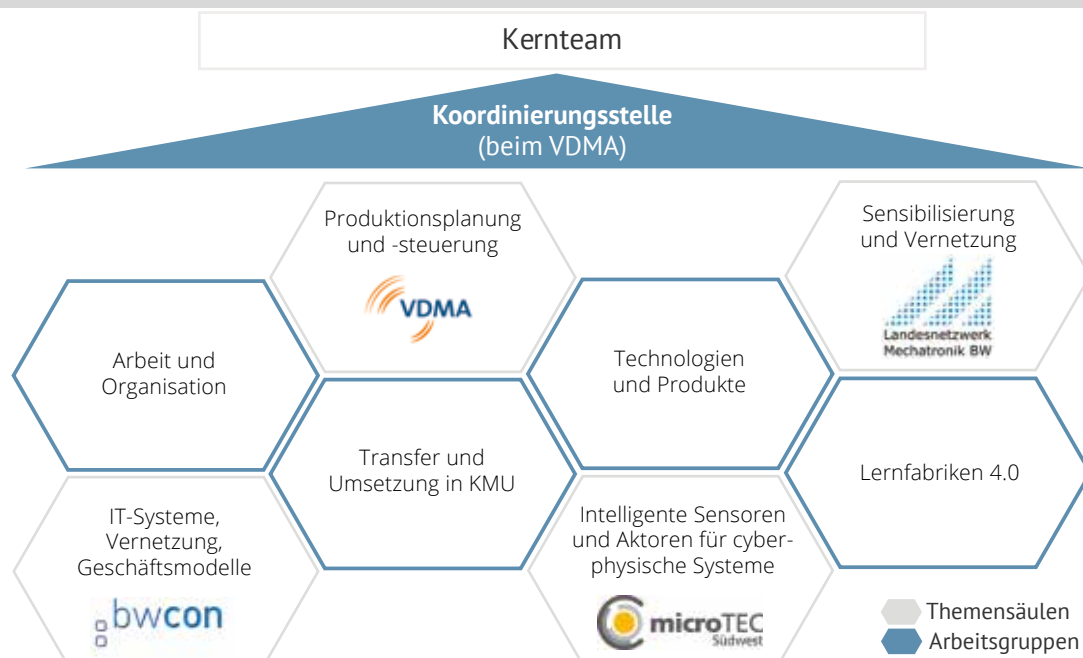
Kernteam

**Koordinierungsstelle**
(beim VDMA)

Produktionsplanung und -steuerung

VDMA

Sensibilisierung und Vernetzung

Landesnetzwerk Mechatronik BW

Arbeit und Organisation

Technologien und Produkte

Transfer und Umsetzung in KMU

Lernfabriken 4.0

IT-Systeme, Vernetzung, Geschäftsmodelle

bwcon

Intelligente Sensoren und Aktoren für cyberphysische Systeme

microTEC Südwest

Themensäulen
Arbeitsgruppen